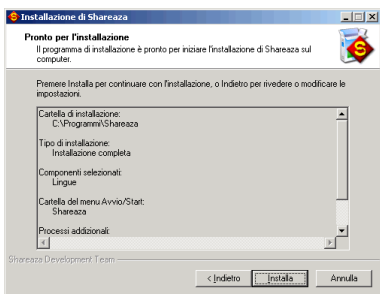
Installazione di Shareaza

Pronto per l'installazione
Il programma di installazione è pronto per iniziare l'installazione di Shareaza sul computer.

Premere Installa per continuare con l'installazione, o Indietro per rivedere o modificare le impostazioni.

Cartella di installazione:
C:\Programmi\Shareaza

Tipo di installazione:
Installazione completa

Componenti selezionati:
Lingue

Cartella del menu Avvio/Start:
Shareaza

Processi addizionali:

Shareaza Development Team

< Indietro
Installa
Annulla